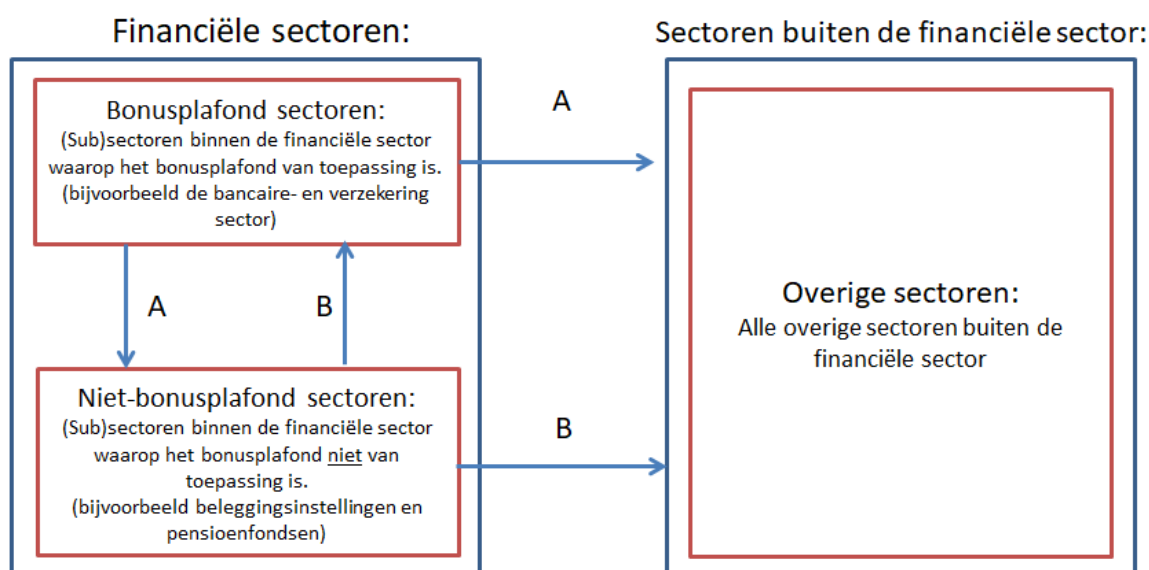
Financiële sectoren:

Sectoren buiten de financiële sector:

Bonusplafond sectoren:
(Sub)sectoren binnen de financiële sector waarop het bonusplafond van toepassing is.
(bijvoorbeeld de bancaire- en verzekering sector)

A

A

B

Niet-bonusplafond sectoren:
(Sub)sectoren binnen de financiële sector waarop het bonusplafond niet van toepassing is.
(bijvoorbeeld beleggingsinstellingen en pensioenfondsen)

B

Overige sectoren:
Alle overige sectoren buiten de financiële sector